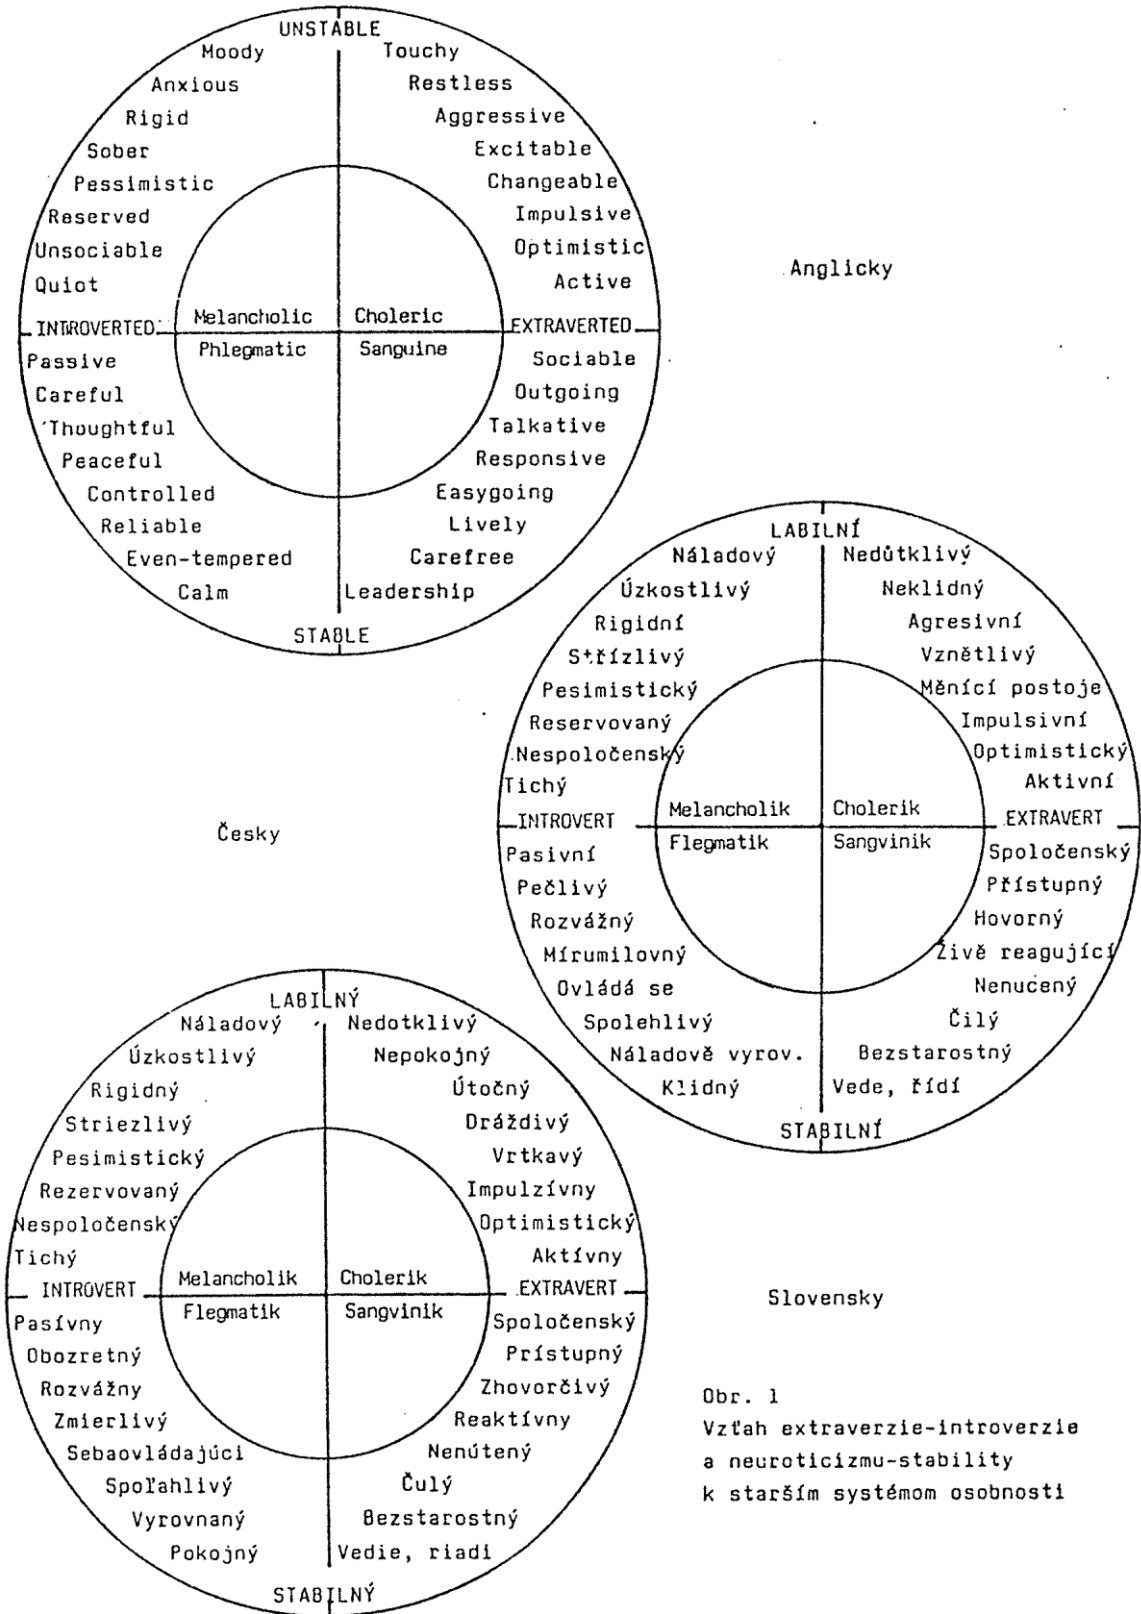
UNSTABLE
Moody
Anxious
Rigid
Sober
Pessimistic
Reserved
Unsociable
Quiot
Touchy
Restless
Aggressive
Excitable
Changeable
Impulsive
Optimistic
Active
INTROVERTED
Melancholic
Choleric
Phlegmatic
Sanguine
EXTRAVERTED
Passive
Careful
Thoughtful
Peaceful
Controlled
Reliable
Even-tempered
Calm
Sociable
Outgoing
Talkative
Responsive
Easygoing
Lively
Carefree
Leadership
STABLE

Anglicky

LABILNÍ
Náladový
Úzkostlivý
Rigidní
Střízlivý
Pesimistický
Reservovaný
Nespolečenský
Tichý
Nedůtklivý
Neklidný
Agresivní
Vznětlivý
Měnící postoje
Impulsivní
Optimistický
Aktivní
INTROVERT
Melancholik
Cholerik
Flegmatik
Sangvinik
EXTRAVERT
Pasivní
Pečlivý
Rozvážný
Mírumilovný
Ovládá se
Spolehlivý
Náladově vyrov.
Klidný
Společenský
Přístupný
Hovorný
Živě reagující
Nenucený
Čilý
Bezstarostný
Vede, řídí
STABILNÍ

Česky

LABILNÝ
Náladový
Úzkostlivý
Rigidný
Striezlivý
Pesimistický
Rezervovaný
Nespoločenský
Tichý
Nedotklivý
Nepokojný
Útočný
Dráždivý
Vrtkavý
Impulzívny
Optimistický
Aktívny
INTROVERT
Melancholik
Cholerik
Flegmatik
Sangvinik
EXTRAVERT
Pasívny
Obozretný
Rozvážny
Zmierlivý
Sebaovládajúci
Spoľahlivý
Vyrovnaný
Pokojný
Spoločenský
Prístupný
Zhovorčivý
Reaktívny
Nenútený
Čulý
Bezstarostný
Vedie, riadi
STABILNÝ

Slovensky

Obr. 1
Vzťah extraverzie-introverzie a neuroticizmu-stability k starším systémom osobnosti